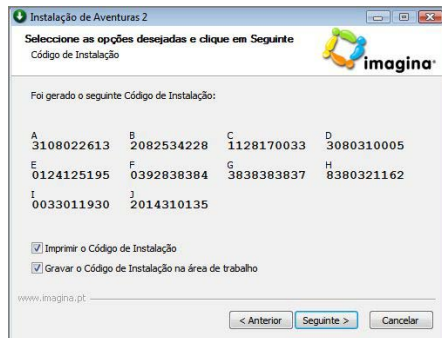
Instalação de Aventuras 2

Seleccione as opções desejadas e clique em Seguinte
Código de Instalação

imagina

Foi gerado o seguinte Código de Instalação:

A
3108022613

B
2082534228

C
1128170033

D
3080310005

E
0124125195

F
0392838384

G
3838383837

H
8380321162

I
0033011930

J
2014310135

Imprimir o Código de Instalação

Gravar o Código de Instalação na área de trabalho

www.imagina.pt

< Anterior

Seguinte >

Cancelar